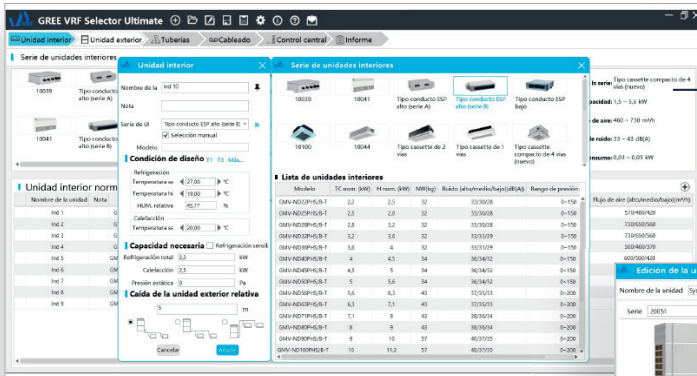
GREE VRF Selector Ultimate

Unidad interior | Unidad exterior | Tuberías | Cableado | Control central | Informe

Serie de unidades interiores

10039 | Tipo conducto ESP alto (serie A)

10041 | Tipo conducto ESP alto (serie B)

Unidad interior normal

| Nombre de la unidad | Nota |
|---|---|
| Ind 1 | |
| Ind 2 | |
| Ind 3 | |
| Ind 4 | |
| Ind 5 | |
| Ind 6 | |
| Ind 7 | |
| Ind 8 | |
| Ind 9 | |

Unidad interior

Nombre de la: Ind 10
Nota
Serie de UI: Tipo conducto ESP alto (serie B)
Selección manual
Modelo
Condición de diseño T1 T3 Má...
Refrigeración
Temperatura se: 27,00 °C
Temperatura hú: 19,00 °C
HUM. relativa: 45,77 %
Calefacción
Temperatura se: 20,00 °C
Capacidad necesaria Refrigeración sensit
Refrigeración total: 3,2 kW
Calefacción: 3,5 kW
Presión estática: 0 Pa
Caída de la unidad exterior relativa
5 m
Cancelar | Aceptar

Serie de unidades interiores

10030 | 10041 | Tipo conducto ESP alto (serie A) | Tipo conducto ESP alto (serie B) | Tipo conducto ESP bajo
10100 | 10044 | Tipo cassette de 2 vías | Tipo cassette de 1 vías | Tipo cassette compacto de 4 vías (nuevo)

Lista de unidades interiores

| Modelo | TC nom. (kW) | H nom. (kW) | MW(kg) | Ruido (alto/medio/bajo)(dB(A)) | Rango de presión |
|---|---|---|---|---|---|
| GMV-ND22PHS/B-T | 2,2 | 2,5 | 32 | 33/30/28 | 0~150 |
| GMV-ND25PHS/B-T | 2,5 | 2,8 | 32 | 33/30/28 | 0~150 |
| GMV-ND28PHS/B-T | 2,8 | 3,2 | 32 | 33/30/28 | 0~150 |
| GMV-ND32PHS/B-T | 3,2 | 3,6 | 32 | 33/31/29 | 0~150 |
| GMV-ND36PHS/B-T | 3,6 | 4 | 32 | 33/31/29 | 0~150 |
| GMV-ND40PHS/B-T | 4 | 4,5 | 34 | 36/34/32 | 0~150 |
| GMV-ND45PHS/B-T | 4,5 | 5 | 34 | 36/34/32 | 0~150 |
| GMV-ND50PHS/B-T | 5 | 5,6 | 34 | 36/34/32 | 0~150 |
| GMV-ND56PHS/B-T | 5,6 | 6,3 | 34 | 36/34/32 | 0~150 |
| GMV-ND63PHS/B-T | 6,3 | 7,1 | 40 | 37/35/33 | 0~200 |
| GMV-ND71PHS/B-T | 7,1 | 8 | 43 | 38/36/34 | 0~200 |
| GMV-ND80PHS/B-T | 8 | 9 | 43 | 38/36/34 | 0~200 |
| GMV-ND90PHS/B-T | 9 | 10 | 57 | 40/37/35 | 0~200 |
| GMV-ND100PHS/B-T | 10 | 11,2 | 57 | 40/37/35 | 0~200 |

n serie: Tipo cassette compacto de 4 vías (nuevo)
pacidad: 1,5 ~ 5,6 kW
e aire: 460 ~ 730 m³/h
e ruido: 33 ~ 43 dB(A)
nsumo: 0,03 ~ 0,05 kW

Flujo de aire (alto/medio/bajo)(m³/h)
570/460/420
720/650/560
720/650/560
500/460/370
600/500/420

Edición de la u
Nombre de la unidad
Serie 20051